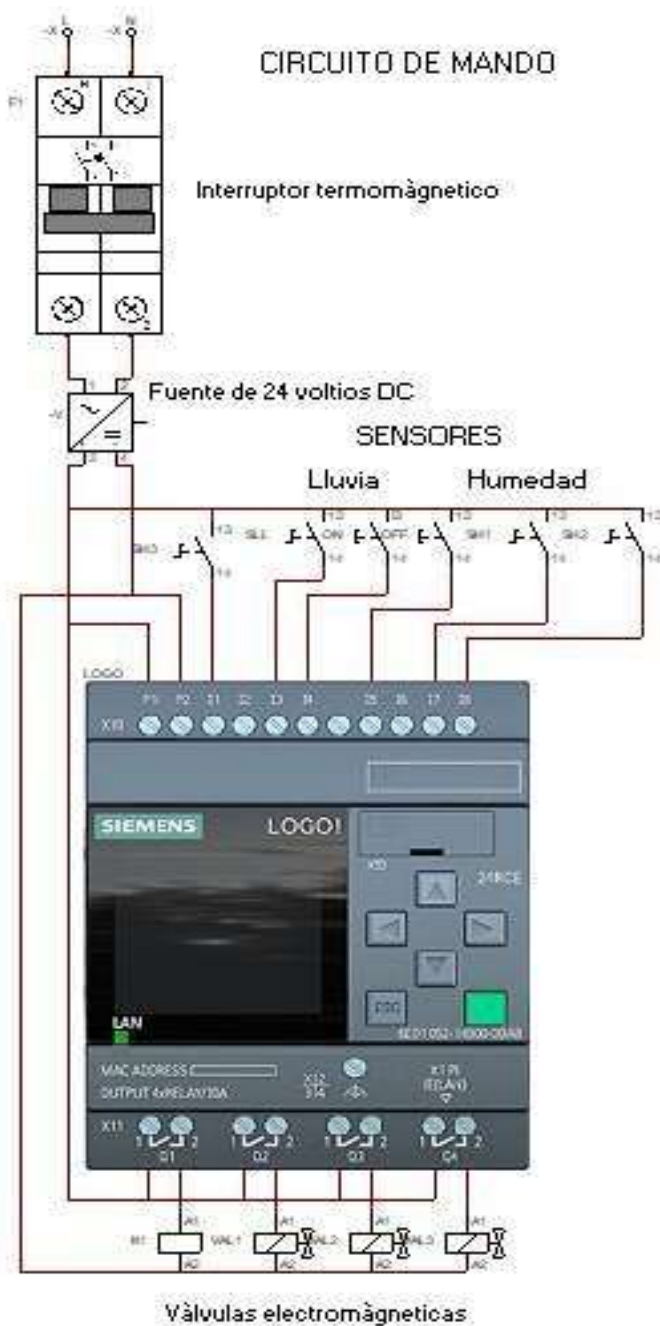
-X L -X N

CIRCUITO DE MANDO

F1

Interruptor termomàgnetico

Fuente de 24 voltios DC

SENSORES

Lluvia

Humedad

SH3 13 14 SL1 13 ON 14 13 OFF 14 13 SH1 14 13 SH2 14 13 14

LOGO

P1 P2 I1 I2 I3 I4 I5 I6 I7 I8

X10

SIEMENS

LOGO!

X0

24RCE

ESC

LAN

6ED1 052-1MD00-0BA8

MAC ADDRESS

OUTPUT 4xRELAY/10A

X12 3/4

X1 P1 (RELAY)

X11

1 2 Q1 1 2 Q2 1 2 Q3 1 2 Q4

A1 A2 M1 VAL1 A1 A2 VAL2 A1 A2 VAL3 A1 A2

Vàlvulas electromàgneticas